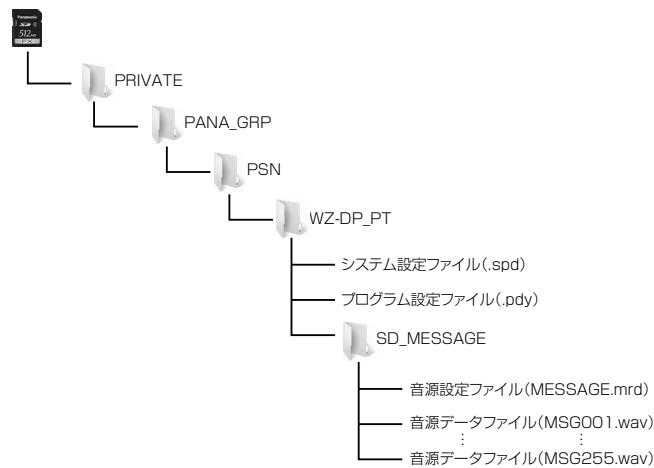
Panasonic
SD
512MB

PRIVATE

PANA_GRP

PSN

WZ-DP_PT

システム設定ファイル(.spd)

プログラム設定ファイル(.pdy)

SD_MESSAGE

音源設定ファイル(MESSAGE.mrd)

音源データファイル(MSG001.wav)
⋮ ⋮
音源データファイル(MSG255.wav)